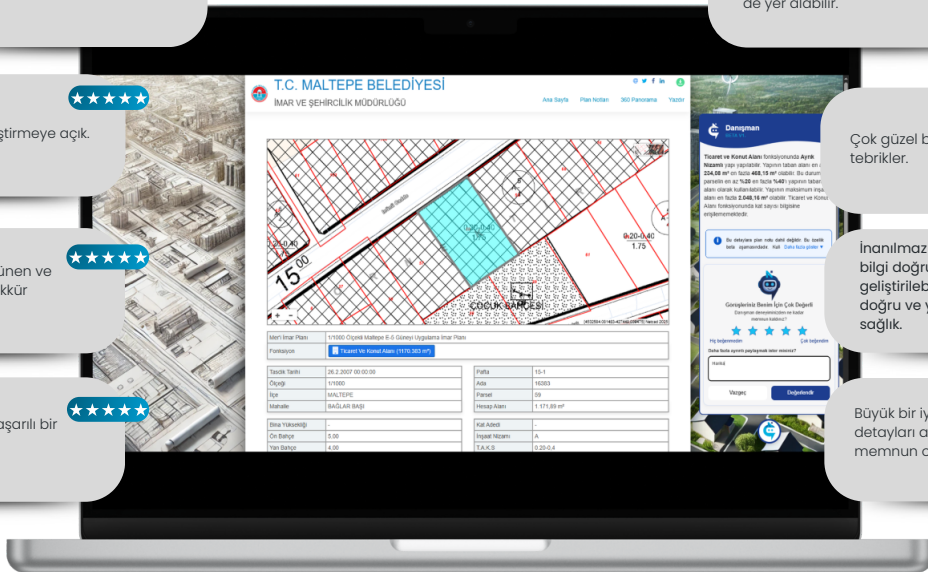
de yer alabilir.

★★★★★

ştirmeye açık.

★★★★★

ünen ve
kkür

★★★★★

şarılı bir

T.C. MALTEPE BELEDİYESİ
İMAR VE ŞEHİRCİLİK MÜDÜRLÜĞÜ

Ana Sayfa Plan Notları 360 Panorama Yazdır

0.20-0.40
1.75

0.20-0.40
1.75

15.00

ÇOCUK BAHÇESİ

| Meri İmar Planı | 1/1000 Ölçekli Maltepe E-5 Güneyi Uygulama İmar Planı |
|---|---|
| Fonksiyon | Ticaret Ve Konut Alanı (1170.303 m²) |

| Tasdik Tarihi | 26.2.2007 00:00:00 | Pafta | 10-1 |
|---|---|---|---|
| Ölçeği | 1/1000 | Ada | 10263 |
| İlçe | MALTEPE | Parsel | 59 |
| Mahalle | BAĞLAR BAŞI | Hesap Alanı | 1.171,89 m² |

| Bina Yüksekliği | - | Kat Adedi | - |
|---|---|---|---|
| Ön Bahçe | 5.00 | İnşaat Nizamı | A |
| Yan Bahçe | 4.00 | T.A.K.S | 0.20-0.4 |

Danışman

Ticaret ve Konut Alanı fonksiyonunda Ayrık Nizamlı yapı yapılabilir. Yapının taban alanı en az 234,38 m² en fazla 468,15 m² olabilir. Bu durum parselin en az %20 en fazla %40'ı yapının taban alanı olarak kullanılabilir. Yapının maksimum inşaat alanı en fazla 2.048,15 m² olabilir. Ticaret ve Konut Alanı fonksiyonunda kat sayısı bilgisine erişilememektedir.

Bu detayları plan notu dahil değildir. Bu özellik beta aşamasındadır. Hall Daha fazla göster

Görüşleriniz Benim İçin Çok Değerli
Danışman deneyiminizden ne kadar memnun kaldınız?

Hiç beğenmedim Çok beğendim

Daha fazla ayrıntı paylaşmak ister misiniz?

Harika!

Vazgeç Değerlendir

Çok güzel b
tebrikler.

İnanılmaz
bilgi doğru
geliştirileb
doğru ve y
sağlık.

Büyük bir iy
detayları a
memnun o